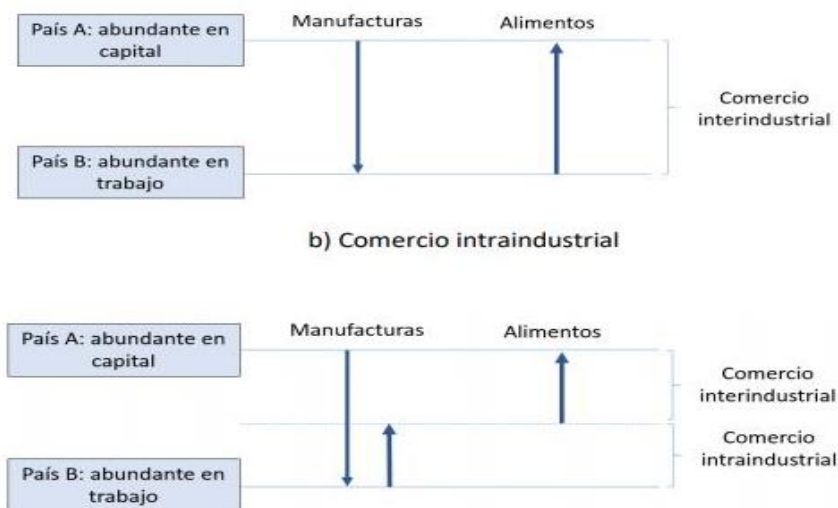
País A: abundante en capital

Manufacturas

Alimentos

Comercio interindustrial

País B: abundante en trabajo

b) Comercio intraindustrial

País A: abundante en capital

Manufacturas

Alimentos

Comercio interindustrial

Comercio intraindustrial

País B: abundante en trabajo